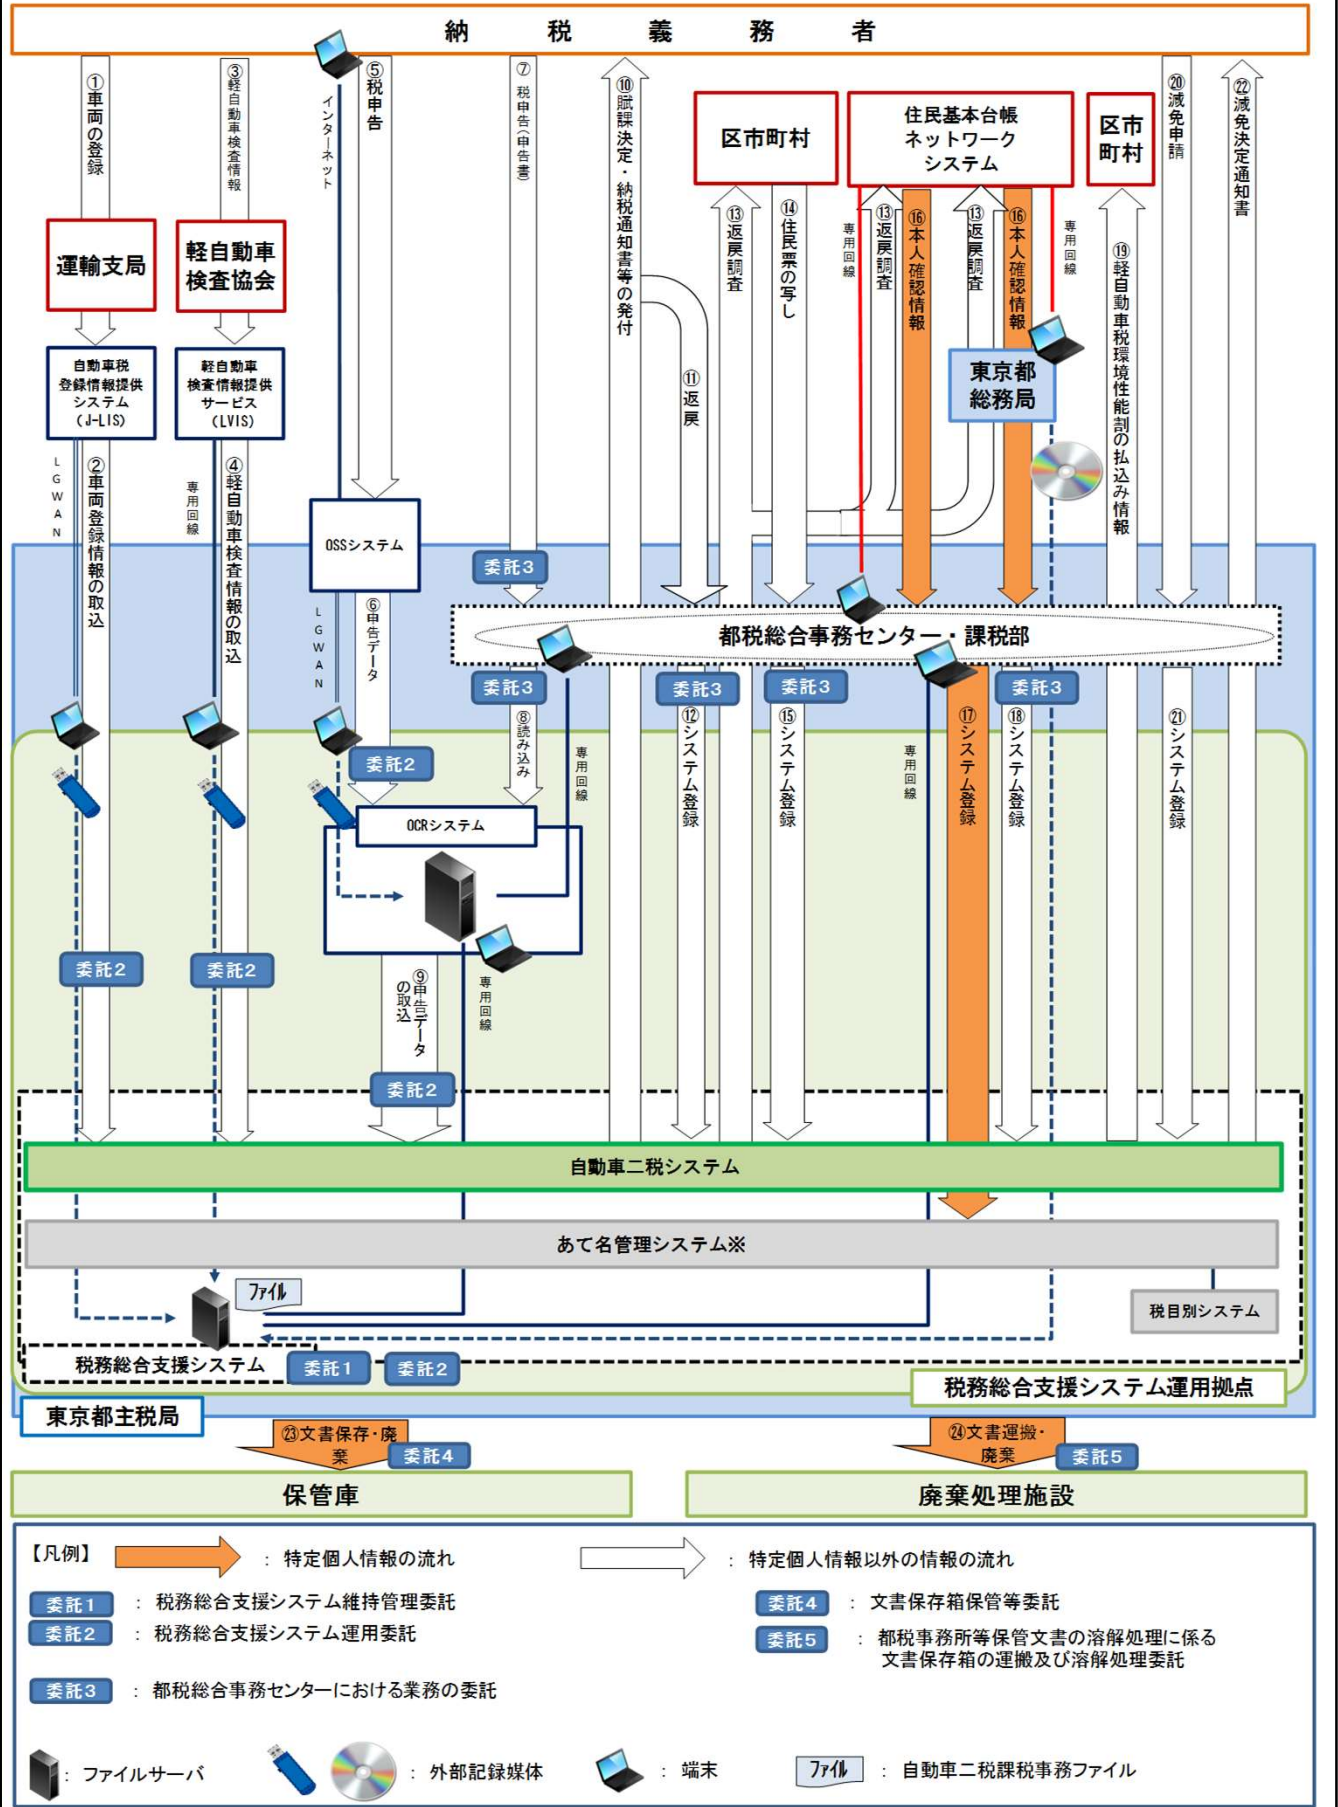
納 税 義 務 者

①車両の登録

③軽自動車検査情報

インターネット

⑤税申告

⑦税申告(申告書)

⑩賦課決定・納税通知書等の発付

区市町村

住民基本台帳ネットワークシステム

区市町村

⑳減免申請

㉒減免決定通知書

運輸支局

軽自動車検査協会

自動車税登録情報提供システム(J-LIS)

軽自動車検査情報提供サービス(LVIS)

LGWAN

②車両登録情報の取込

専用回線

④軽自動車検査情報の取込

⑬返戻調査

⑭住民票の写し

専用回線

⑬返戻調査

⑯本人確認情報

⑬返戻調査

⑯本人確認情報

専用回線

⑲軽自動車税環境性能割の払込み情報

⑪返戻

東京都総務局

OSSシステム

LGWAN

⑥申告データ

委託3

都税総合事務センター・課税部

委託3

委託3

委託3

委託3

⑧読み込み

専用回線

⑫システム登録

⑮システム登録

専用回線

⑰システム登録

⑱システム登録

㉑システム登録

委託2

OCRシステム

委託2

委託2

⑨申告データの取込

専用回線

委託2

自動車二税システム

あて名管理システム※

ファイル

税目別システム

税務総合支援システム

委託1

委託2

税務総合支援システム運用拠点

東京都主税局

㉓文書保存・廃棄

委託4

㉔文書運搬・廃棄

委託5

保管庫

廃棄処理施設

【凡例】 : 特定個人情報の流れ : 特定個人情報以外の情報の流れ

委託1 : 税務総合支援システム維持管理委託

委託2 : 税務総合支援システム運用委託

委託3 : 都税総合事務センターにおける業務の委託

委託4 : 文書保存箱保管等委託

委託5 : 都税事務所等保管文書の溶解処理に係る文書保存箱の運搬及び溶解処理委託

: ファイルサーバ

: 外部記録媒体

: 端末

ファイル : 自動車二税課税事務ファイル